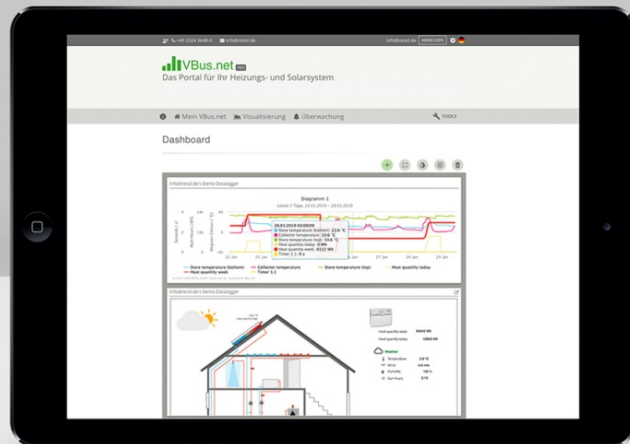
+49 2324 9648-0 info@resol.de

info@resol.de ABMELDEN

VBus.net PRO

Das Portal für Ihr Heizungs- und Solarsystem

Mein VBus.net Visualisierung Überwachung

TOOLS

Dashboard

info@resol.de's Demo-Datalogger

Diagramm 1

Letzte 7 Tage, 22.01.2019 – 29.01.2019

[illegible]

Store temperature (bottom)
Collector temperature
Store temperature (top)
Heat quantity today
Heat quantity week
Timer 1.1

info@resol.de's Demo-Datalogger

Heat quantity week
Heat quantity today

Weather

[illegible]